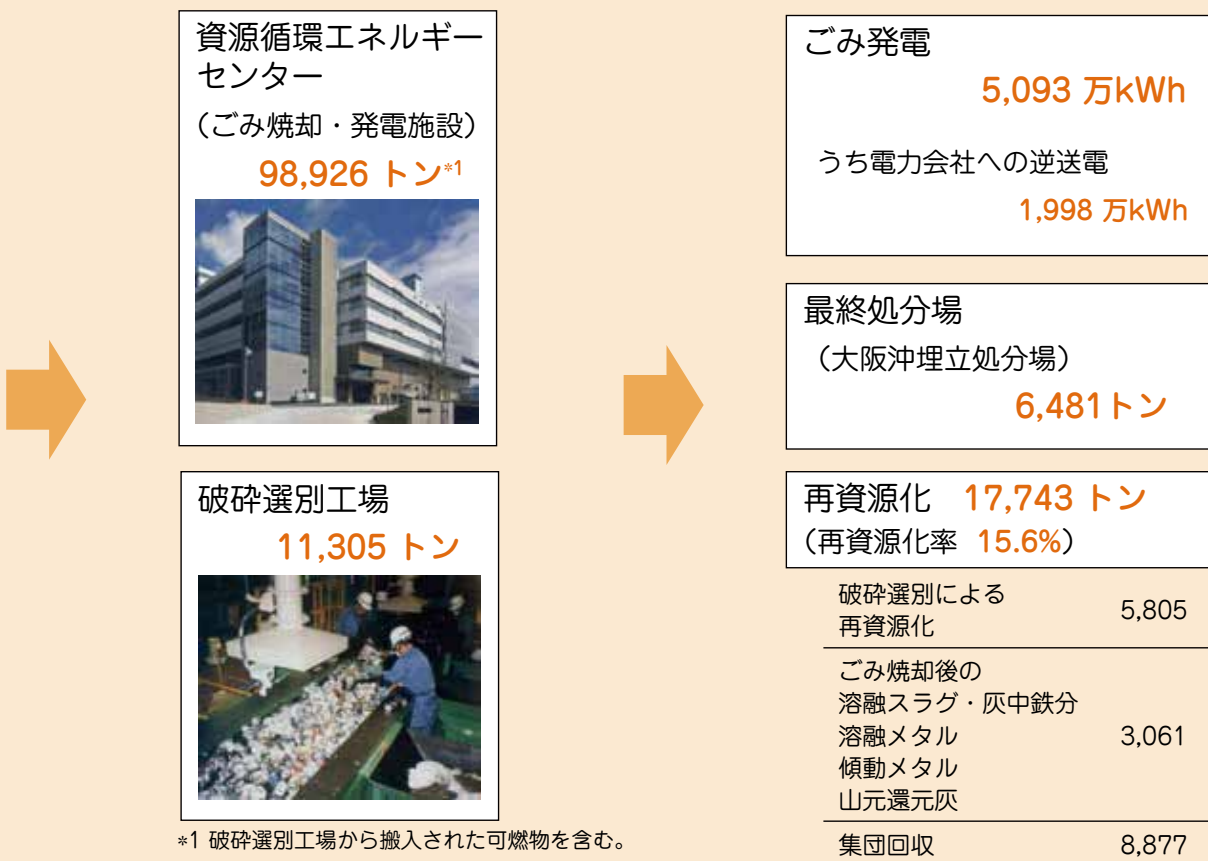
資源循環エネルギーセンター
（ごみ焼却・発電施設）
98,926 トン*1

破砕選別工場
11,305 トン

*1 破砕選別工場から搬入された可燃物を含む。

ごみ発電
5,093 万kWh
うち電力会社への逆送電
1,998 万kWh

最終処分場
（大阪沖埋立処分場）
6,481トン

再資源化 17,743 トン
（再資源化率 15.6%）

| | |
|---|---|
| 破砕選別による再資源化 | 5,805 |
| ごみ焼却後の溶融スラグ・灰中鉄分 溶融メタル 傾動メタル 山元還元灰 | 3,061 |
| 集団回収 | 8,877 |